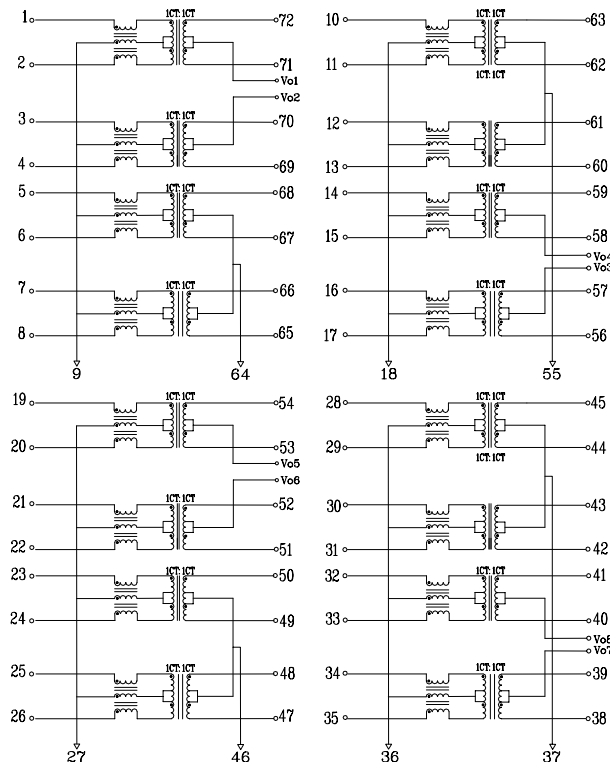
1 1CT:1CT 72
71
2
Vo1
Vo2
3 1CT:1CT 70
4 69
5 1CT:1CT 68
6 67
7 1CT:1CT 66
8 65
9 64

10 1CT:1CT 63
11 1CT:1CT 62
12 61
13 60
14 1CT:1CT 59
15 58
Vo4
Vo3
16 1CT:1CT 57
17 56
18 55

19 1CT:1CT 54
20 53
Vo5
Vo6
21 1CT:1CT 52
22 51
23 1CT:1CT 50
24 49
25 48
26 1CT:1CT 47
27 46

28 1CT:1CT 45
29 1CT:1CT 44
30 43
31 42
32 1CT:1CT 41
33 40
Vo8
Vo7
34 1CT:1CT 39
35 38
36 37